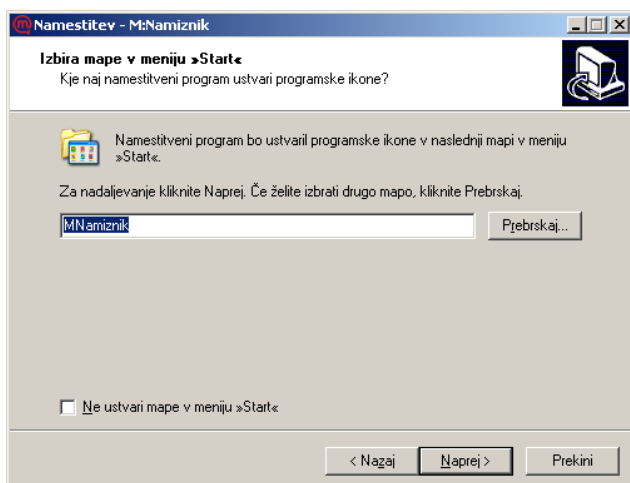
Namestitev - M:Namiznik

Izbira mape v meniju »Start«
Kje naj namestitveni program ustvari programske ikone?

Namestitveni program bo ustvaril programske ikone v naslednji mapi v meniju »Start«.

Za nadaljevanje kliknite Naprej. Če želite izbrati drugo mapo, kliknite Prebrskaj.

MNamiznik

Prebrskaj...

Ne ustvari mape v meniju »Start«

< Nazaj

Naprej >

Prekini